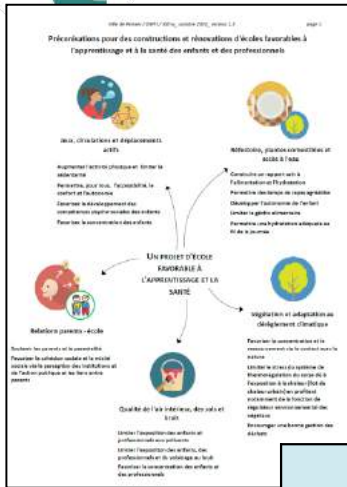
Ville de Rennes / DSPS / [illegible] octobre 2022, version 1.3 page 1

Préconisations pour des constructions et rénovations d'écoles favorables à l'apprentissage et à la santé des enfants et des professionnels

Jeux, circulations et déplacements actifs

Augmenter l'activité physique et limiter la sédentarité

Permettre, pour tous, l'accessibilité, le confort et l'autonomie

Favoriser le développement des compétences psychosociales des enfants

Favoriser la concentration des enfants

Réfectoire, plonge, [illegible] et accès à l'eau

Construire un repas sain à l'alimentation et l'hydratation

Permettre des temps de repas agréables

Développer l'autonomie de l'enfant

Limiter le gâchis alimentaire

Permettre une hydratation adéquate au fil de la journée

UN PROJET D'ÉCOLE FAVORABLE À L'APPRENTISSAGE ET LA SANTÉ

Relations parents - école

Renforcer les parents et la parentalité

Favoriser la cohésion sociale et la mixité sociale et la perception des institutions et de l'action publique et les liens entre parents

Végétation et adaptation au dérèglement climatique

Favoriser la concentration et le ressourcement via le contact avec la nature

Limiter le stress du système de thermorégulation du corps dû à l'exposition à la chaleur (îlot de chaleur urbain) en profitant notamment de la fonction de régulateur environnemental des végétaux

Encourager une bonne gestion des déchets

Qualité de l'air intérieur, des sols et bruit

Limiter l'exposition des enfants et professionnels aux polluants

Limiter l'exposition des enfants, des professionnels et du voisinage au bruit

Favoriser la concentration des enfants et des professionnels